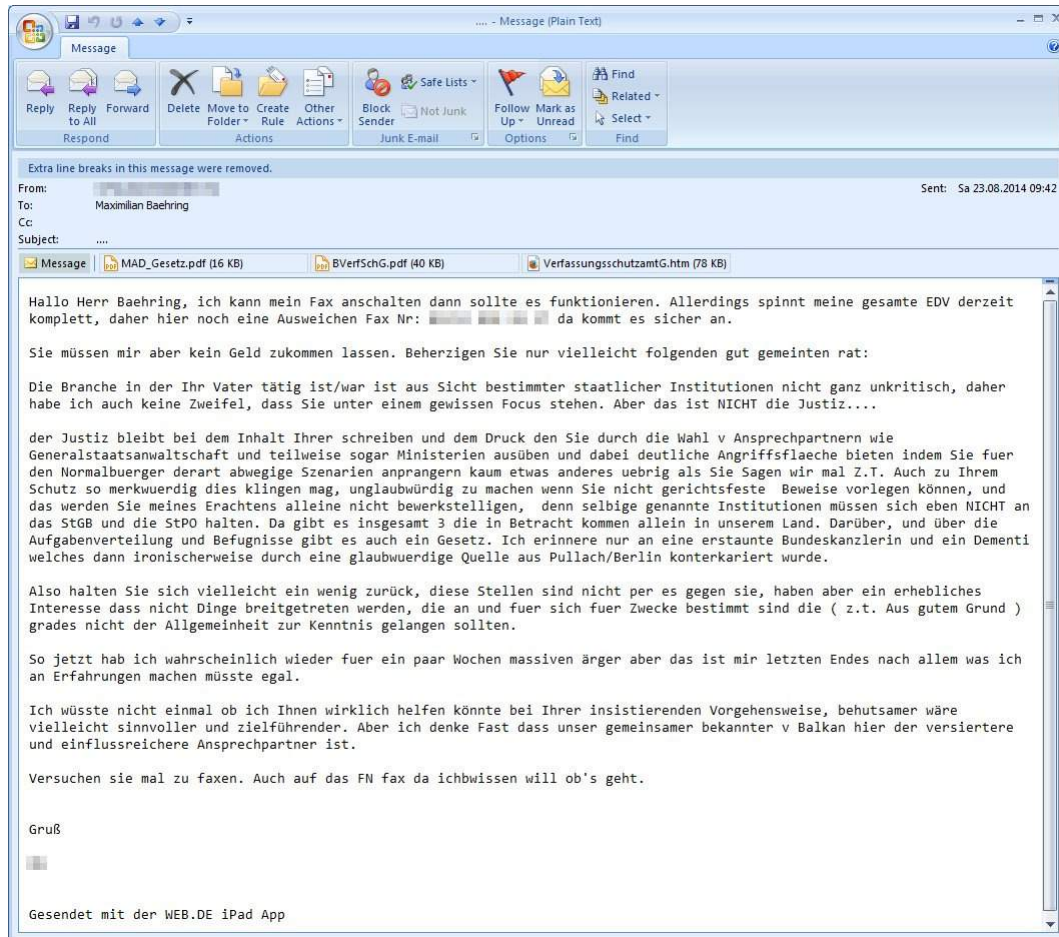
.... - Message (Plain Text)

Message

Reply
Reply to All
Forward
Respond

Delete
Move to Folder
Create Rule
Other Actions
Actions

Block Sender
Safe Lists
Not Junk
Junk E-mail

Follow Up
Mark as Unread
Options

Find
Related
Select
Find

Extra line breaks in this message were removed.

From: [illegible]
To: Maximilian Baehring
Cc:
Subject: ....

Sent: Sa 23.08.2014 09:42

Message
MAD_Gesetz.pdf (16 KB)
BVerfSchG.pdf (40 KB)
VerfassungsschutzamtG.htm (78 KB)

Hallo Herr Baehring, ich kann mein Fax anschalten dann sollte es funktionieren. Allerdings spinnt meine gesamte EDV derzeit komplett, daher hier noch eine Ausweichen Fax Nr: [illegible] da kommt es sicher an.

Sie müssen mir aber kein Geld zukommen lassen. Beherzigen Sie nur vielleicht folgenden gut gemeinten rat:

Die Branche in der Ihr Vater tätig ist/war ist aus Sicht bestimmter staatlicher Institutionen nicht ganz unkritisch, daher habe ich auch keine Zweifel, dass Sie unter einem gewissen Focus stehen. Aber das ist NICHT die Justiz....

der Justiz bleibt bei dem Inhalt Ihrer schreiben und dem Druck den Sie durch die Wahl v Ansprechpartnern wie Generalstaatsanwaltschaft und teilweise sogar Ministerien ausüben und dabei deutliche Angriffsflaeche bieten indem Sie fuer den Normalbuerger derart abwegige Szenarien anprangern kaum etwas anderes uebrig als Sie Sagen wir mal Z.T. Auch zu Ihrem Schutz so merkwuerdig dies klingen mag, unglaubwürdig zu machen wenn Sie nicht gerichtsfeste Beweise vorlegen können, und das werden Sie meines Erachtens alleine nicht bewerkstelligen, denn selbige genannte Institutionen müssen sich eben NICHT an das StGB und die StPO halten. Da gibt es insgesamt 3 die in Betracht kommen allein in unserem Land. Darüber, und über die Aufgabenverteilung und Befugnisse gibt es auch ein Gesetz. Ich erinnere nur an eine erstaunte Bundeskanzlerin und ein Dementi welches dann ironischerweise durch eine glaubwuerdige Quelle aus Pullach/Berlin konterkariert wurde.

Also halten Sie sich vielleicht ein wenig zurück, diese Stellen sind nicht per es gegen sie, haben aber ein erhebliches Interesse dass nicht Dinge breitgetreten werden, die an und fuer sich fuer Zwecke bestimmt sind die ( z.t. Aus gutem Grund ) grades nicht der Allgemeinheit zur Kenntnis gelangen sollten.

So jetzt hab ich wahrscheinlich wieder fuer ein paar Wochen massiven ärger aber das ist mir letzten Endes nach allem was ich an Erfahrungen machen müsste egal.

Ich wüsste nicht einmal ob ich Ihnen wirklich helfen könnte bei Ihrer insistierenden Vorgehensweise, behutsamer wäre vielleicht sinnvoller und zielführender. Aber ich denke Fast dass unser gemeinsamer bekannter v Balkan hier der versiertere und einflussreichere Ansprechpartner ist.

Versuchen sie mal zu faxen. Auch auf das FN fax da ichbwissen will ob's geht.

Gruß

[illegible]

Gesendet mit der WEB.DE iPad App